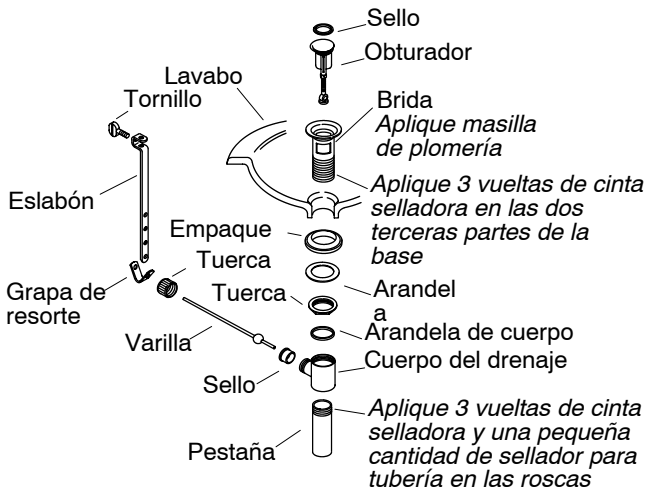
Sello
Obturador
Lavabo
Tornillo
Brida
Aplique masilla de plomería
Aplique 3 vueltas de cinta selladora en las dos terceras partes de la base
Eslabón
Empaque
Tuerca
Arandel a
Grapa de resorte
Tuerca
Arandela de cuerpo
Varilla
Cuerpo del drenaje
Sello
Aplique 3 vueltas de cinta selladora y una pequeña cantidad de sellador para tubería en las roscas
Pestaña